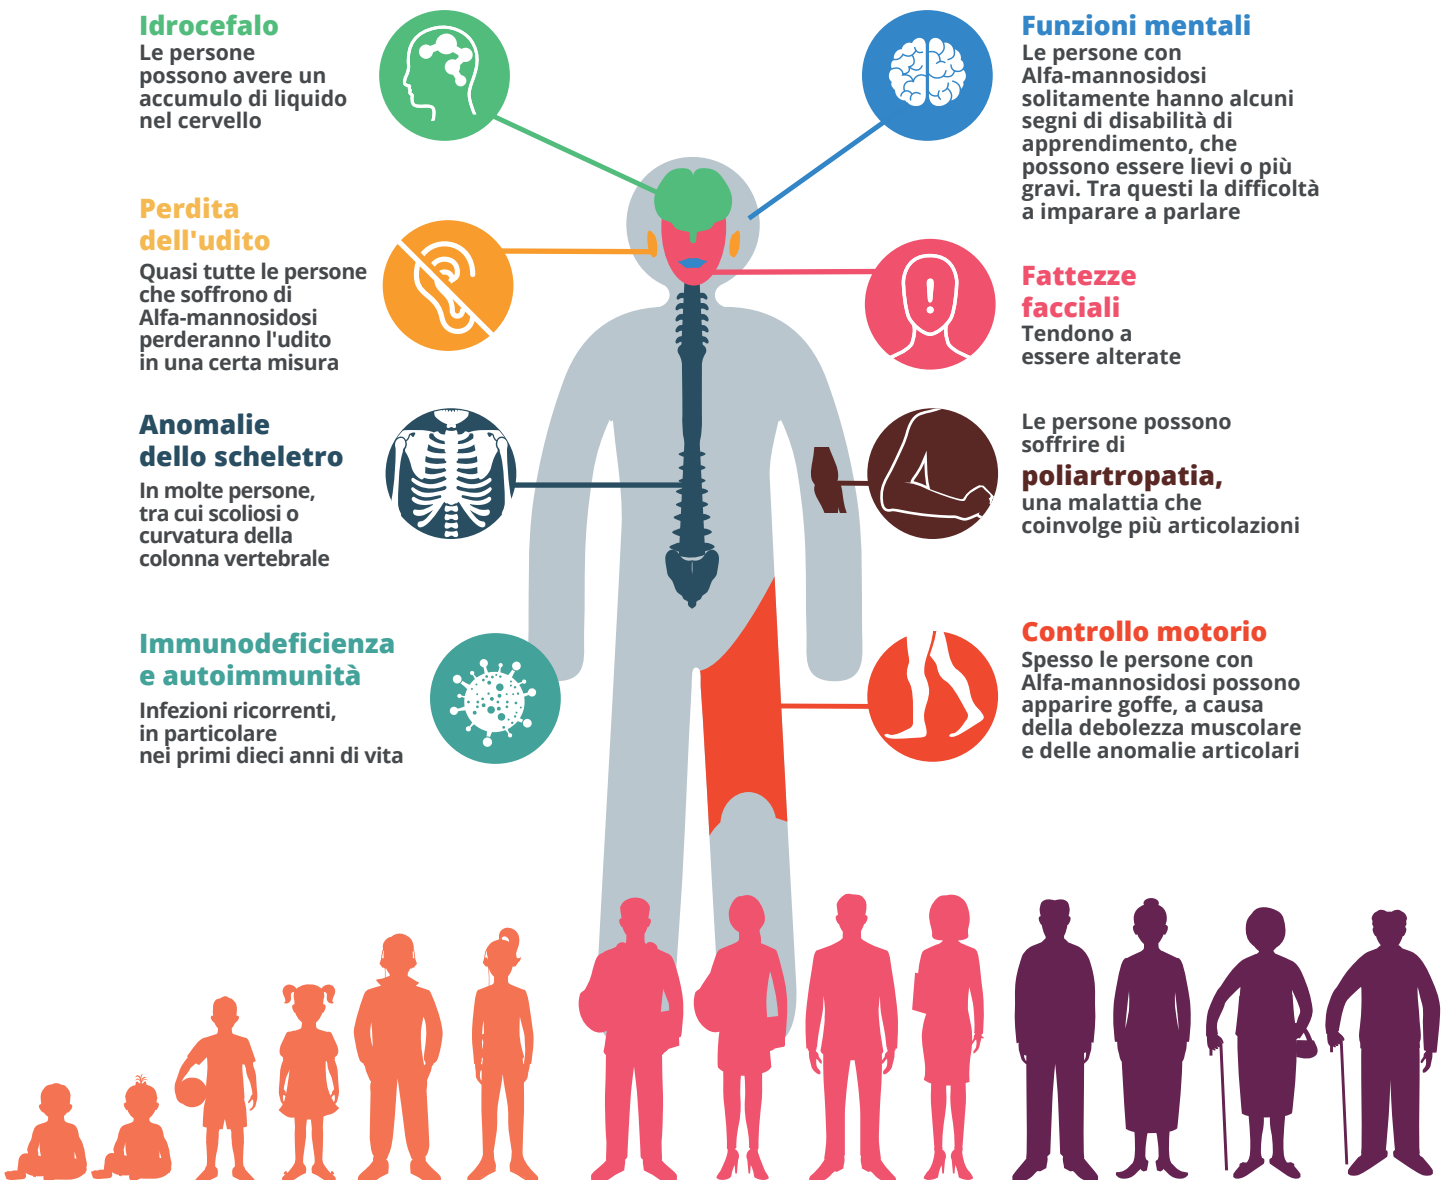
Idrocefalo
Le persone possono avere un accumulo di liquido nel cervello

Perdita dell'udito
Quasi tutte le persone che soffrono di Alfa-mannosidosi perderanno l'udito in una certa misura

Anomalie dello scheletro
In molte persone, tra cui scoliosi o curvatura della colonna vertebrale

Immunodeficienza e autoimmunità
Infezioni ricorrenti, in particolare nei primi dieci anni di vita

Funzioni mentali
Le persone con Alfa-mannosidosi solitamente hanno alcuni segni di disabilità di apprendimento, che possono essere lievi o più gravi. Tra questi la difficoltà a imparare a parlare

Fattezze facciali
Tendono a essere alterate

Le persone possono soffrire di
poliartropatia,
una malattia che coinvolge più articolazioni

Controllo motorio
Spesso le persone con Alfa-mannosidosi possono apparire goffe, a causa della debolezza muscolare e delle anomalie articolari